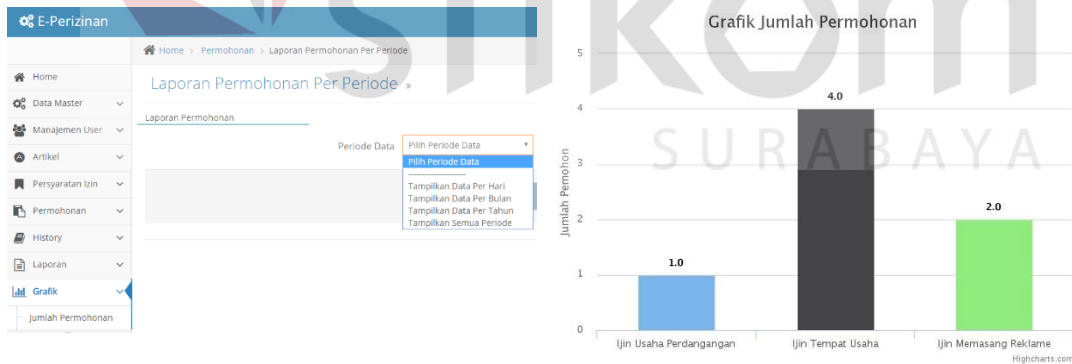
E-Perizinan

Home > Permohonan > Laporan Permohonan Per Periode

Home
Data Master
Manajemen User
Artikel
Persyaratan Izin
Permohonan
History
Laporan
Grafik
Jumlah Permohonan

Laporan Permohonan Per Periode »

Laporan Permohonan

Periode Data
Pilih Periode Data
Pilih Periode Data
--------------------
Tampilkan Data Per Hari
Tampilkan Data Per Bulan
Tampilkan Data Per Tahun
Tampilkan Semua Periode

Grafik Jumlah Permohonan

Jumlah Pemohon

5
4
3
2
1
0

1.0
4.0
2.0

Ijin Usaha Perdagangan
Ijin Tempat Usaha
Ijin Memasang Reklame

Highcharts.com

SURABAYA